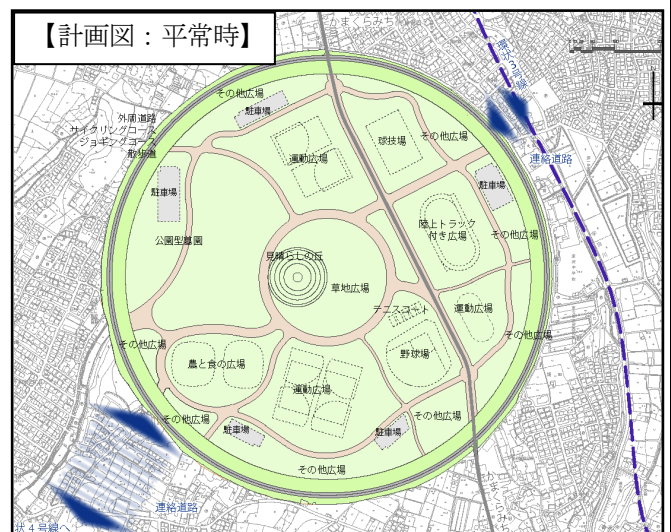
【計画図：平常時】

かまくらみち

連絡道路

その他広場
駐車場
外周道路
サイクリングコース
ジョギングコース
散策路
運動広場
球技場
その他広場
駐車場
駐車場
陸上トラック付き広場
その他広場
公園型墓園
見晴らしの丘
草地広場
テニスコート
運動広場
その他広場
その他広場
農と食の広場
野球場
運動広場
その他広場
その他広場
駐車場
駐車場
その他広場
連絡道路
かまくらみち
状4号線へ